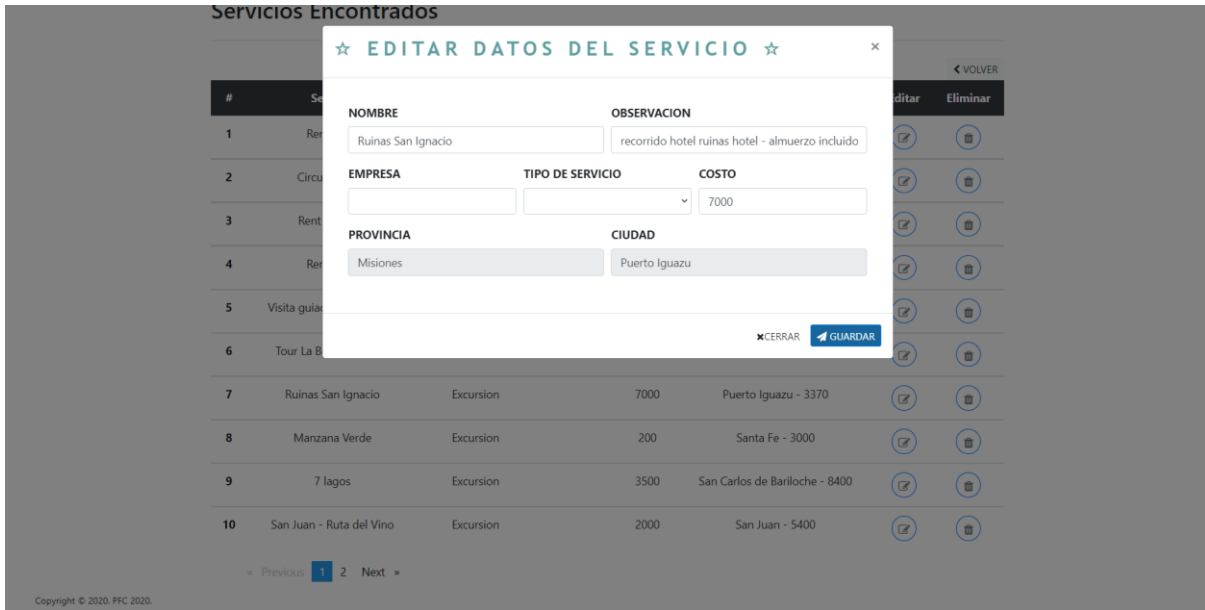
Servicios Encontrados

☆ EDITAR DATOS DEL SERVICIO ☆ ×

< VOLVER

| # | Se | | | | ditar | Eliminar |
|---|---|---|---|---|---|---|
| 1 | Re | | | | | |
| 2 | Circu | | | | | |
| 3 | Rent | | | | | |
| 4 | Re | | | | | |
| 5 | Visita guia | | | | | |
| 6 | Tour La B | | | | | |
| 7 | Ruinas San Ignacio | Excursion | 7000 | Puerto Iguazu - 3370 | | |
| 8 | Manzana Verde | Excursion | 200 | Santa Fe - 3000 | | |
| 9 | 7 lagos | Excursion | 3500 | San Carlos de Bariloche - 8400 | | |
| 10 | San Juan - Ruta del Vino | Excursion | 2000 | San Juan - 5400 | | |

NOMBRE
Ruinas San Ignacio

OBSERVACION
recorrido hotel ruinas hotel - almuerzo incluido

EMPRESA

TIPO DE SERVICIO

COSTO
7000

PROVINCIA
Misiones

CIUDAD
Puerto Iguazu

✖CERRAR GUARDAR

« Previous 1 2 Next »

Copyright © 2020. PFC 2020.